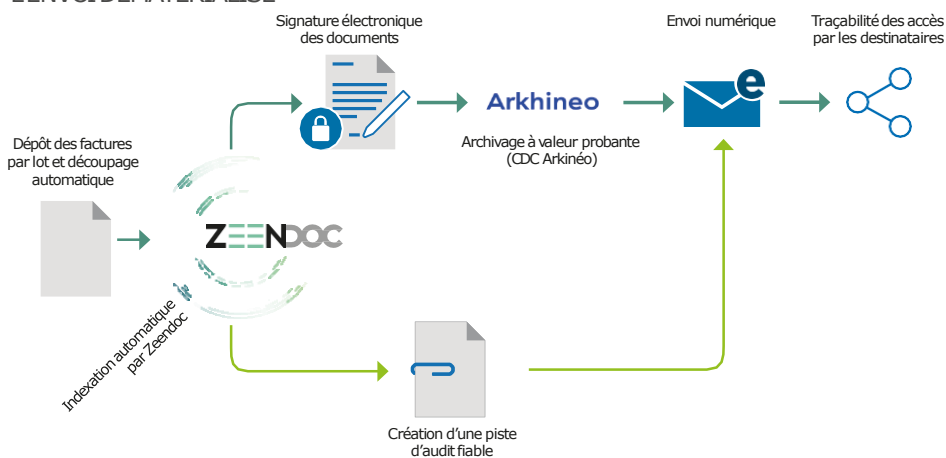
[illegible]

Signature électronique des documents

Envoi numérique

Traçabilité des accès par les destinataires

Dépôt des factures par lot et découpage automatique

Arkhineo

Archivage à valeur probante (CDC Arkinéo)

ZEENDOC

Indexation automatique par Zeendoc

Création d'une piste d'audit fiable